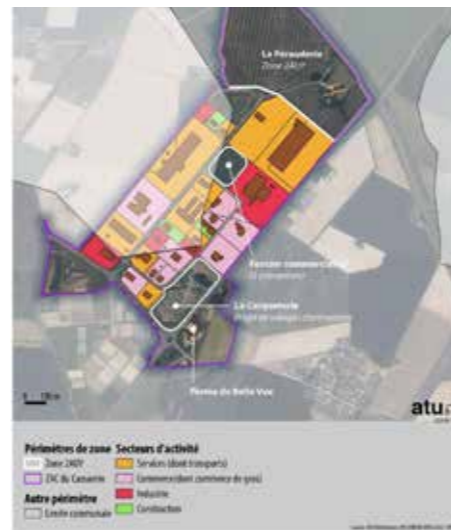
La Péraudière
Zone 2AUY

Fermier commercial
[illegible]

La Carpenterie
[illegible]

Ferme de Belle Vue

0 — 100 m

atu

Périmètres de zone
Zone 2AUY
ZAC du Cassantin
Autre périmètre
Limite communale

Secteurs d'activité
Services (dont transports)
Commerce (dont commerce de gros)
Industrie
Construction